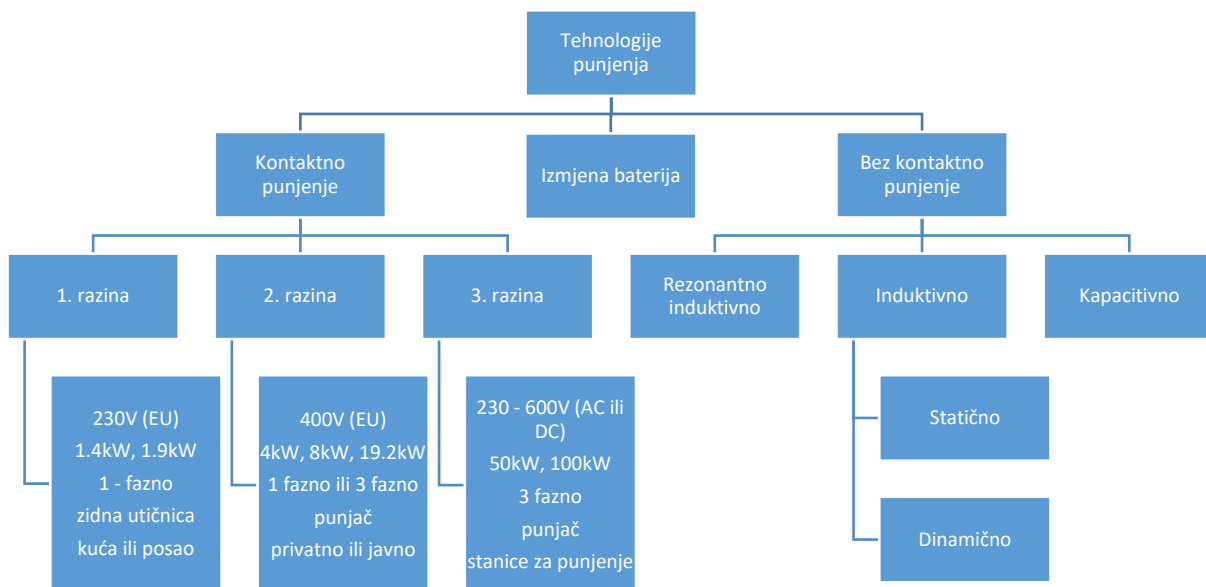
Tehnologije punjenja

Kontaktno punjenje

Izmjena baterija

Bez kontaktno punjenje

1. razina

2. razina

3. razina

Rezonantno induktivno

Induktivno

Kapacitivno

230V (EU)
1.4kW, 1.9kW
1 - fazno
zidna utičnica
kuća ili posao

400V (EU)
4kW, 8kW, 19.2kW
1 fazno ili 3 fazno
punjač
privatno ili javno

230 - 600V (AC ili DC)
50kW, 100kW
3 fazno
punjač
stanice za punjenje

Statično

Dinamično